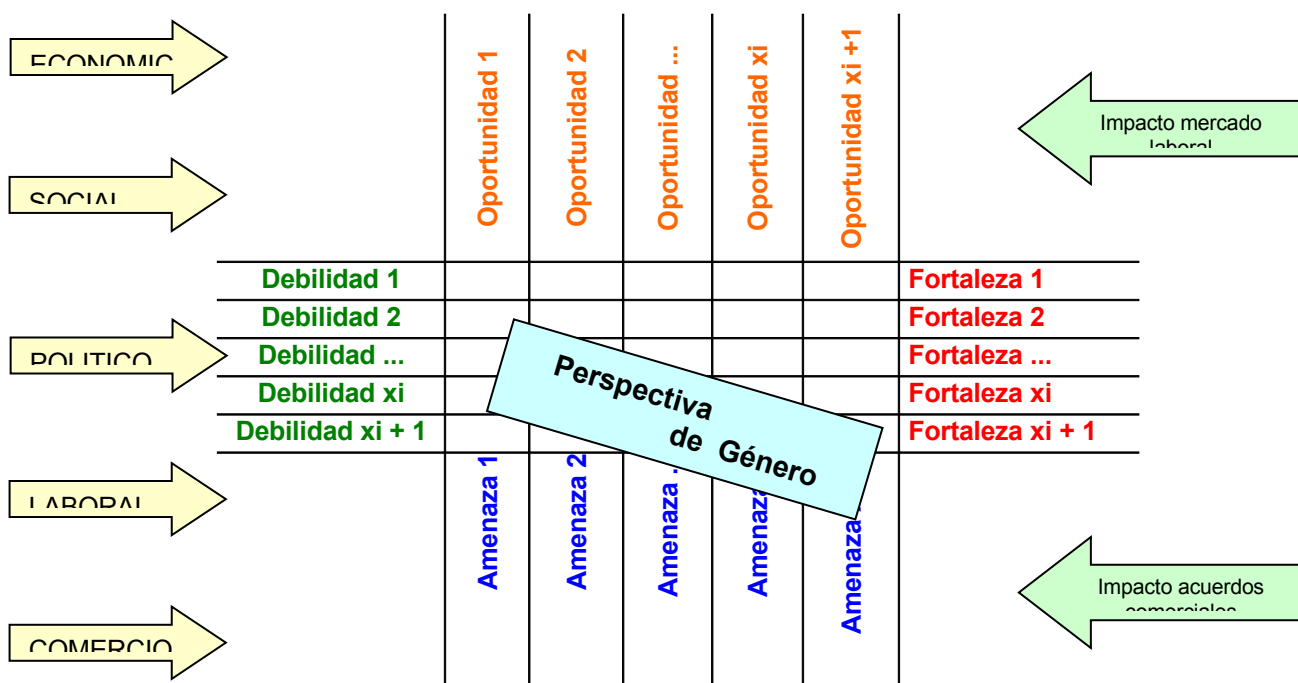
ECONOMIC

SOCIAL

POLITICO

LABORAL

COMERCIO

Oportunidad 1

Oportunidad 2

Oportunidad ...

Oportunidad xi

Oportunidad xi +1

Impacto mercado laboral

Debilidad 1
Debilidad 2
Debilidad ...
Debilidad xi
Debilidad xi + 1

Fortaleza 1
Fortaleza 2
Fortaleza ...
Fortaleza xi
Fortaleza xi + 1

Perspectiva de Género

Amenaza 1

Amenaza 2

Amenaza ...

Amenaza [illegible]

Amenaza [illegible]

Impacto acuerdos comerciales